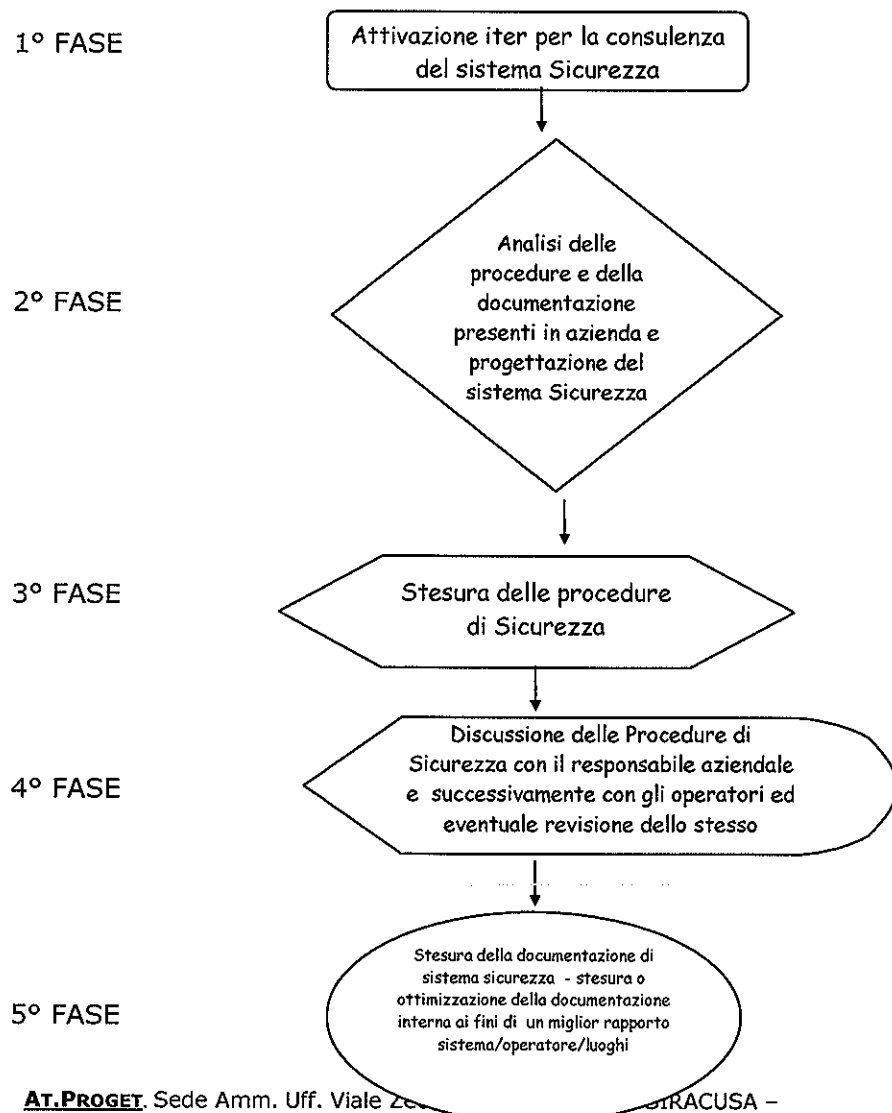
1° FASE

Attivazione iter per la consulenza del sistema Sicurezza

2° FASE

Analisi delle procedure e della documentazione presenti in azienda e progettazione del sistema Sicurezza

3° FASE

Stesura delle procedure di Sicurezza

4° FASE

Discussione delle Procedure di Sicurezza con il responsabile aziendale e successivamente con gli operatori ed eventuale revisione dello stesso

5° FASE

Stesura della documentazione di sistema sicurezza - stesura o ottimizzazione della documentazione interna ai fini di un miglior rapporto sistema/operatore/luoghi

AT.PROGET. Sede Amm. Uff. Viale Ze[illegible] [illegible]IRACUSA –